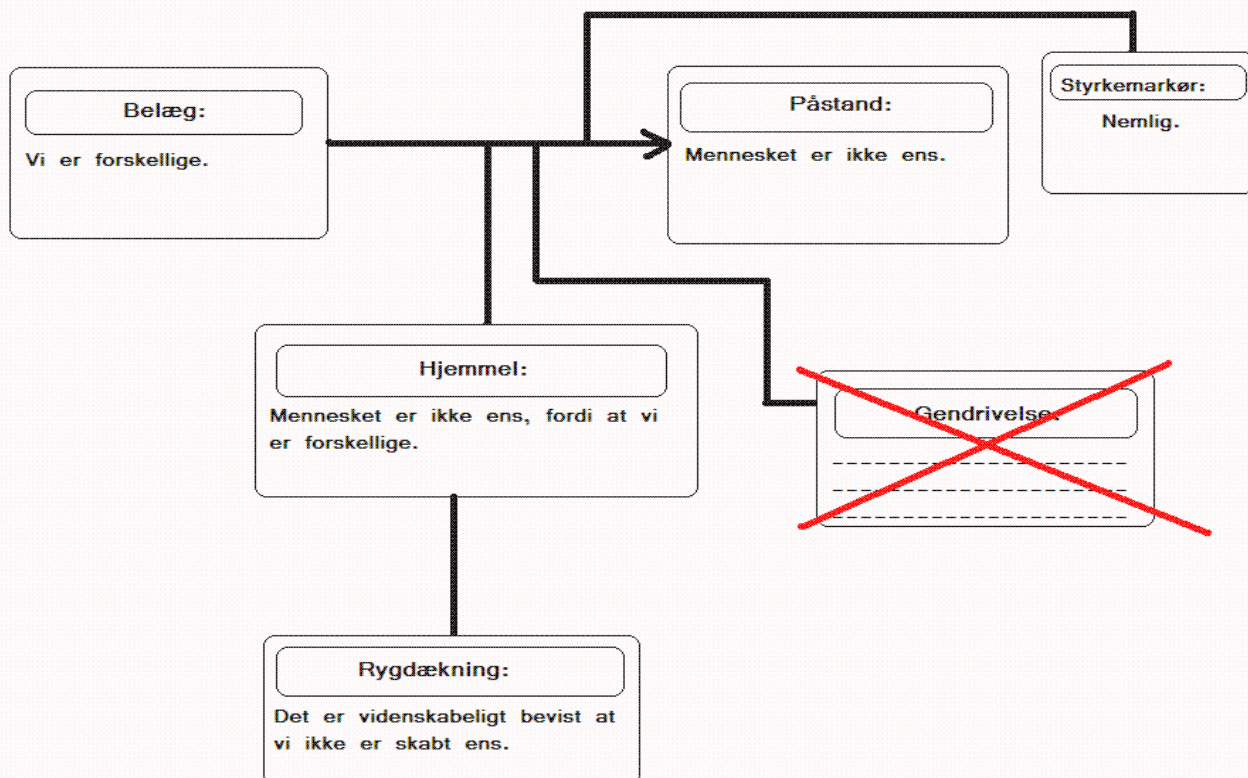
Belæg:

Vi er forskellige.

Påstand:

Mennesket er ikke ens.

Styrkemarkør:

Nemlig.

Hjemmel:

Mennesket er ikke ens, fordi at vi er forskellige.

Gendrivelse:

Rygdækning:

Det er videnskabeligt bevist at vi ikke er skabt ens.